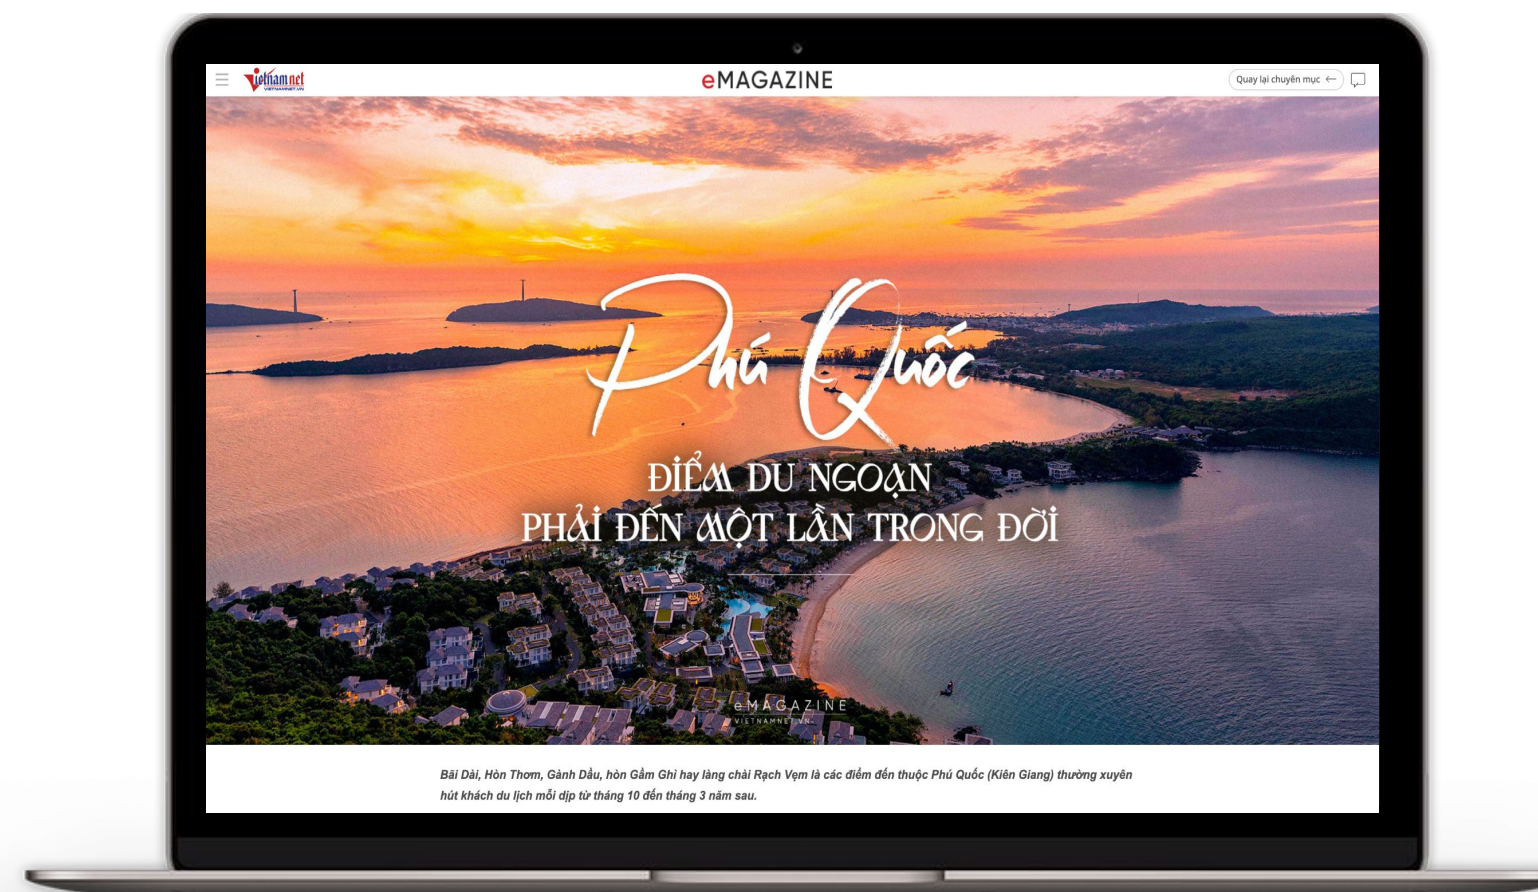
vietnamnet
VIETNAMNET.VN

eMAGAZINE

Quay lại chuyên mục

Phú Quốc

ĐIỂM DU NGOẠN
PHẢI ĐẾN MỘT LẦN TRONG ĐỜI

eMAGAZINE
VIETNAMNET.VN

Bãi Dài, Hòn Thơm, Gành Dầu, hòn Gầm Ghì hay làng chài Rạch Vẹm là các điểm đến thuộc Phú Quốc (Kiên Giang) thường xuyên hút khách du lịch mỗi dịp từ tháng 10 đến tháng 3 năm sau.